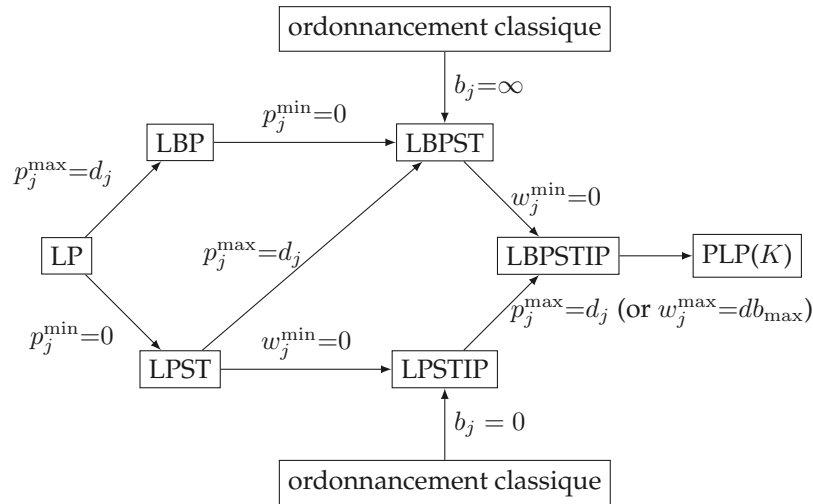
ordonnancement classique

$b_j = \infty$

LBP

$p_j^{\min} = 0$

LBPST

$p_j^{\max} = d_j$

$w_j^{\min} = 0$

LP

$p_j^{\max} = d_j$

LBPSTIP

PLP($K$)

$p_j^{\max} = d_j$ (or $w_j^{\max} = db_{\max}$)

$p_j^{\min} = 0$

LPST

$w_j^{\min} = 0$

LPSTIP

$b_j = 0$

ordonnancement classique